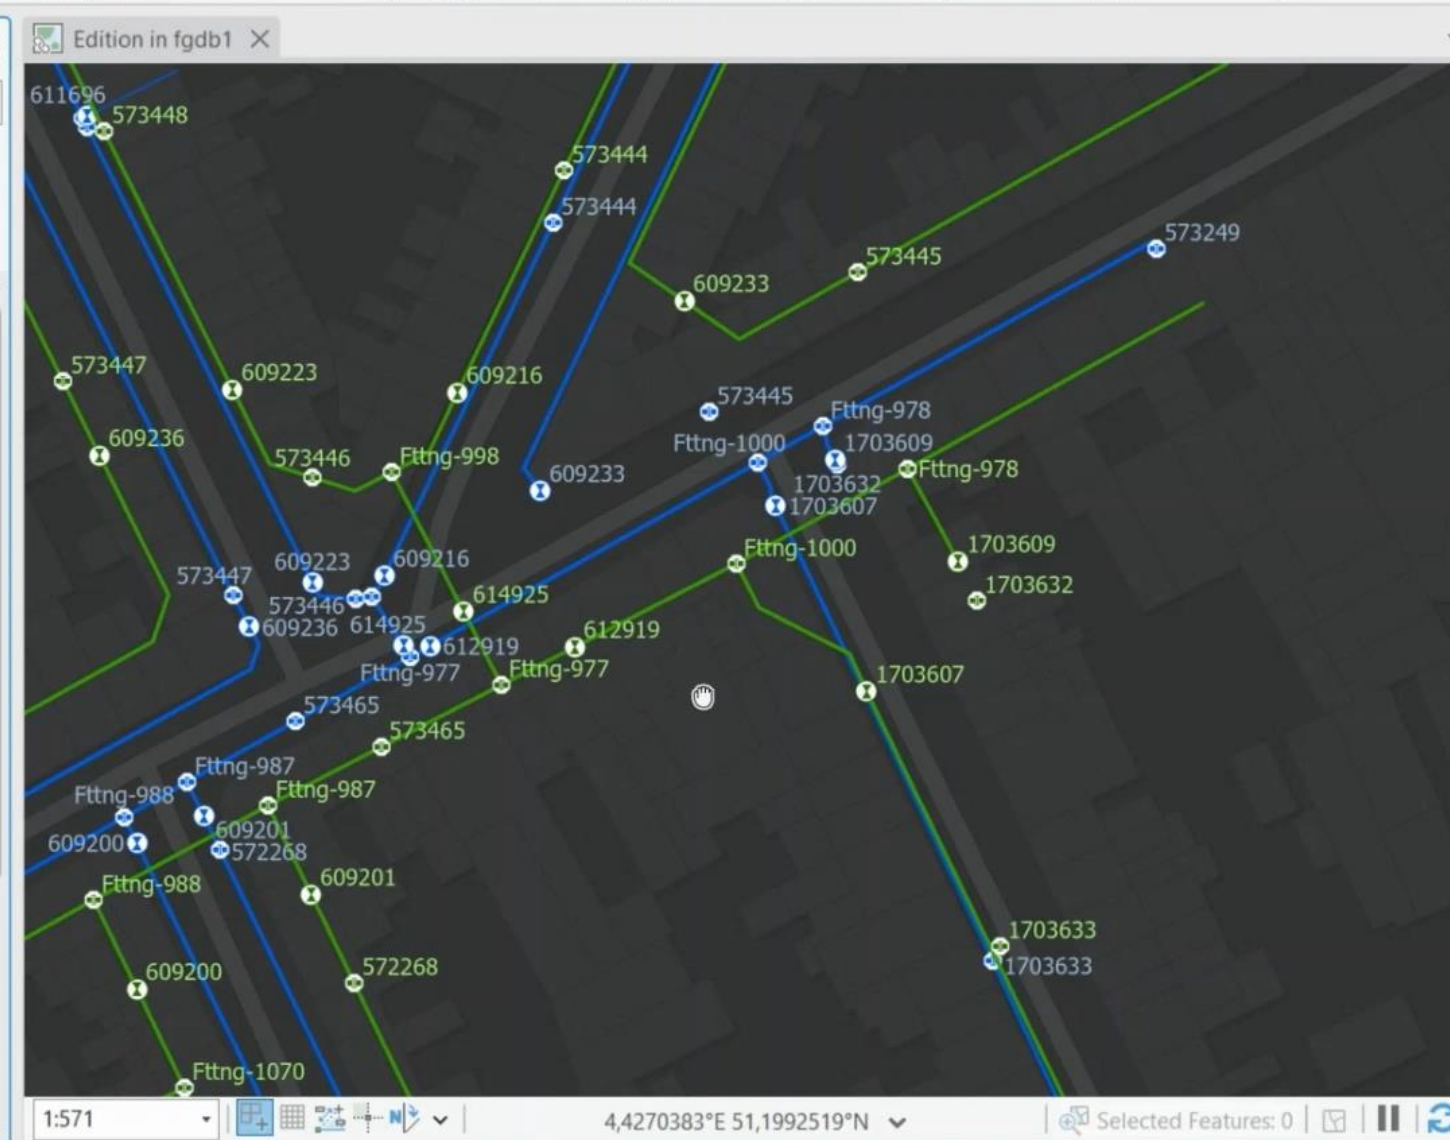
Edition in fgdb1

611696
573448
573444
573444
573249
573445
609233
573447
609223
609216
573445
Fttng-978
Fttng-1000
1703609
609236
573446
Fttng-998
609233
1703632
Fttng-978
1703607
Fttng-1000
1703609
573447
609223
609216
1703632
573446
614925
609236
614925
612919
612919
Fttng-977
Fttng-977
1703607
573465
573465
Fttng-987
Fttng-988
Fttng-987
609201
609200
572268
609201
Fttng-988
1703633
1703633
609200
572268
Fttng-1070

1:571
4,4270383°E 51,1992519°N
Selected Features: 0